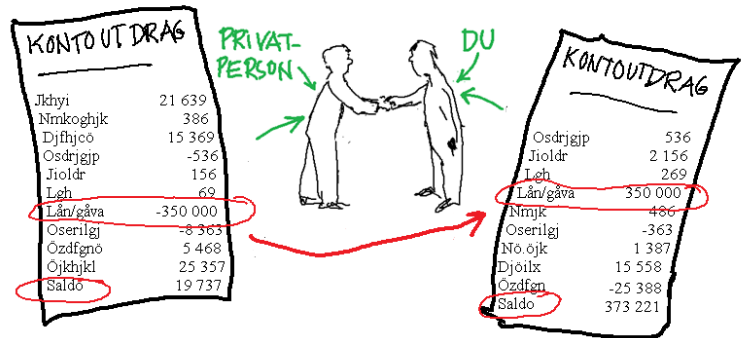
KONTOUTDRAG

| | |
|---|---|
| Jkhyi | 21 639 |
| Nmkoghjk | 386 |
| Djfhjcö | 15 369 |
| Osdrjgjp | -536 |
| Jioldr | 156 |
| Lgh | 69 |
| Lån/gåva | -350 000 |
| Oserilgj | -8 363 |
| Özdfgnö | 5 468 |
| Öjkhjkl | 25 357 |
| Saldo | 19 737 |

PRIVAT-PERSON

DU

KONTOUTDRAG

| | |
|---|---|
| Osdrjgjp | 536 |
| Jioldr | 2 156 |
| Lgh | 269 |
| Lån/gåva | 350 000 |
| Nmjk | 486 |
| Oserilgj | -363 |
| Nö.öjk | 1 387 |
| Djöilx | 15 558 |
| Özdfgn | -25 388 |
| Saldo | 373 221 |